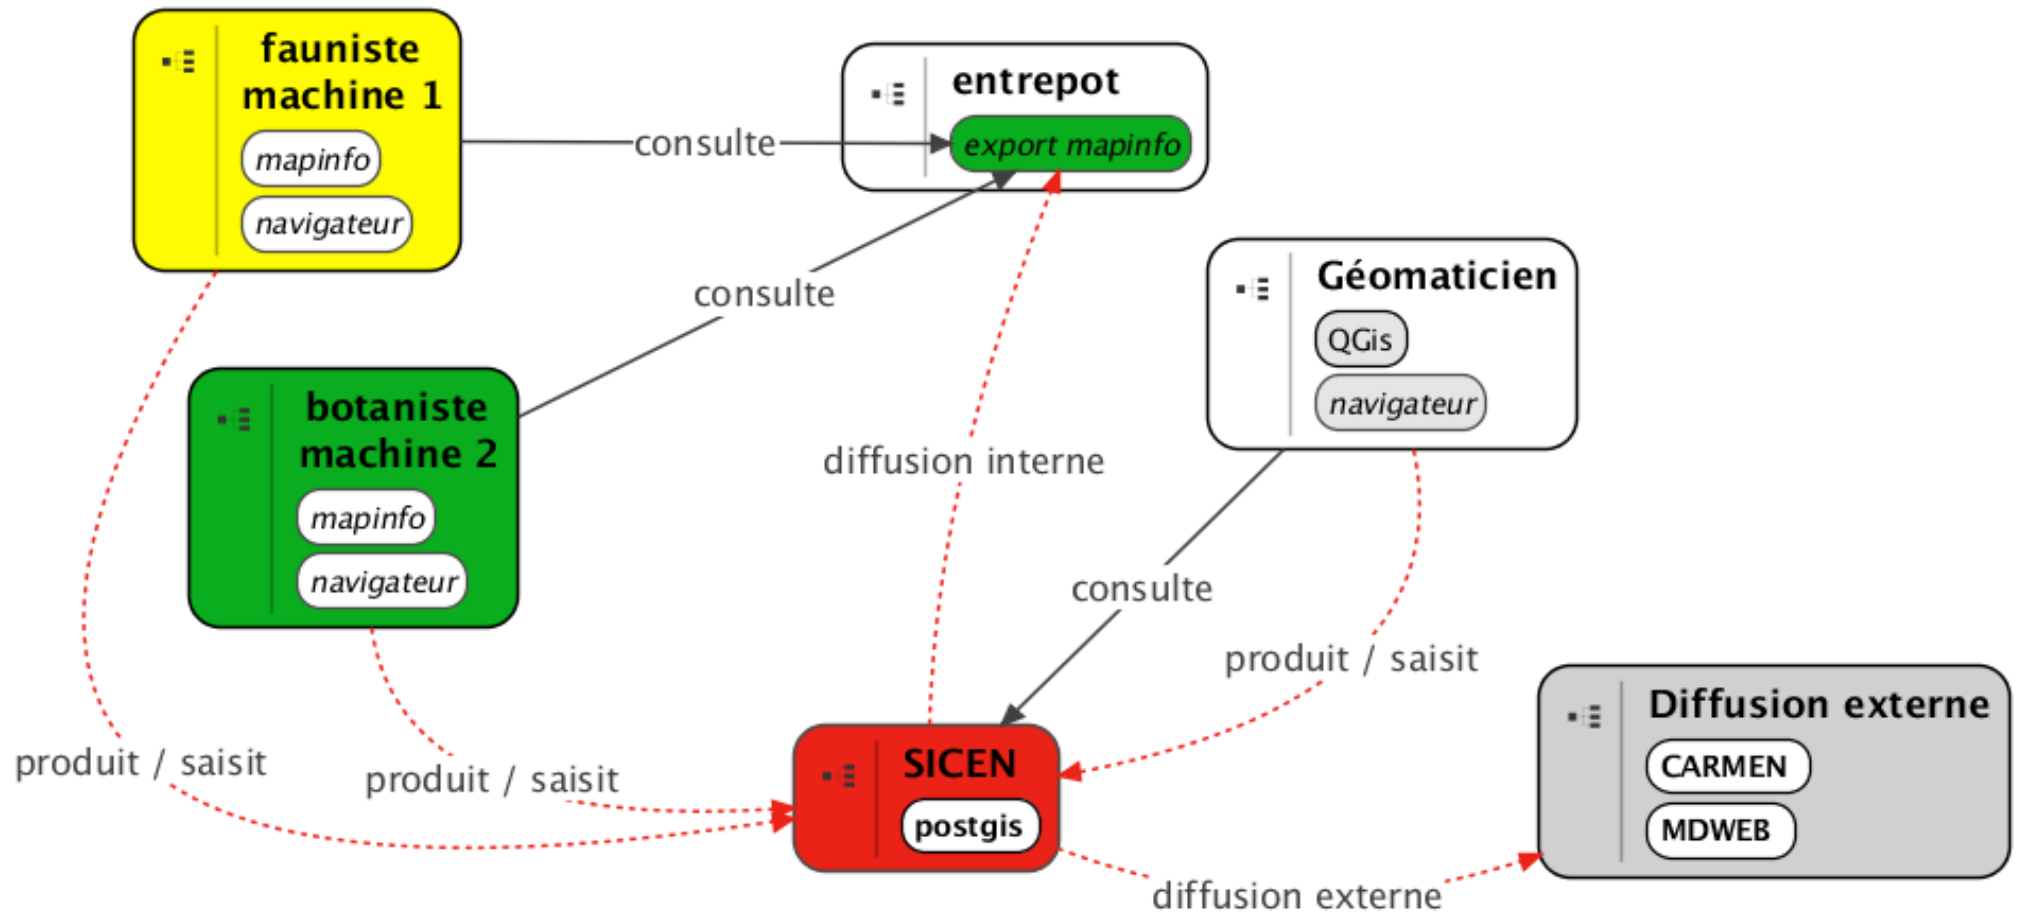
faunisite machine 1
mapinfo
navigateur

consulte

entrepot
export mapinfo

consulte

Géomaticien
QGis
navigateur

botaniste machine 2
mapinfo
navigateur

diffusion interne

consulte

produit / saisit

produit / saisit

produit / saisit

SICEN
postgis

Diffusion externe
CARMEN
MDWEB

diffusion externe